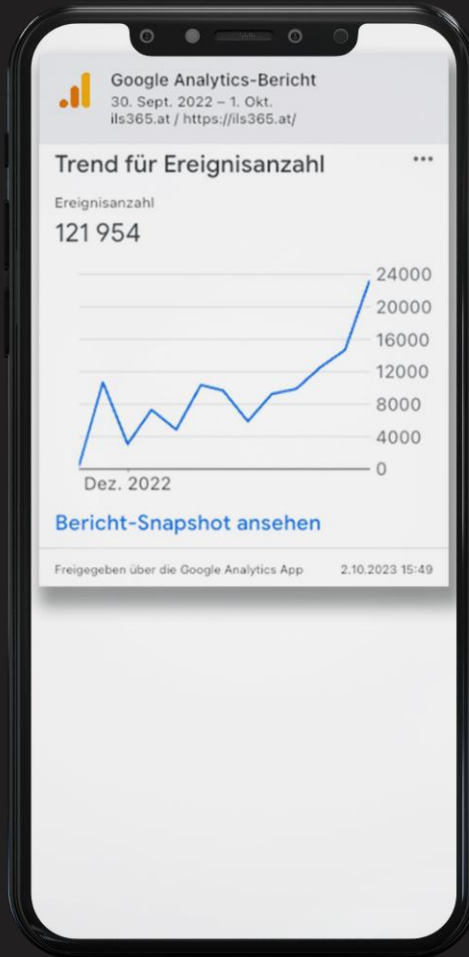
Google Analytics-Bericht
30. Sept. 2022 – 1. Okt.
ils365.at / https://ils365.at/

Trend für Ereignisanzahl

•••

Ereignisanzahl
121 954

24000
20000
16000
12000
8000
4000
0

Dez. 2022

Bericht-Snapshot ansehen

Freigegeben über die Google Analytics App 2.10.2023 15:49